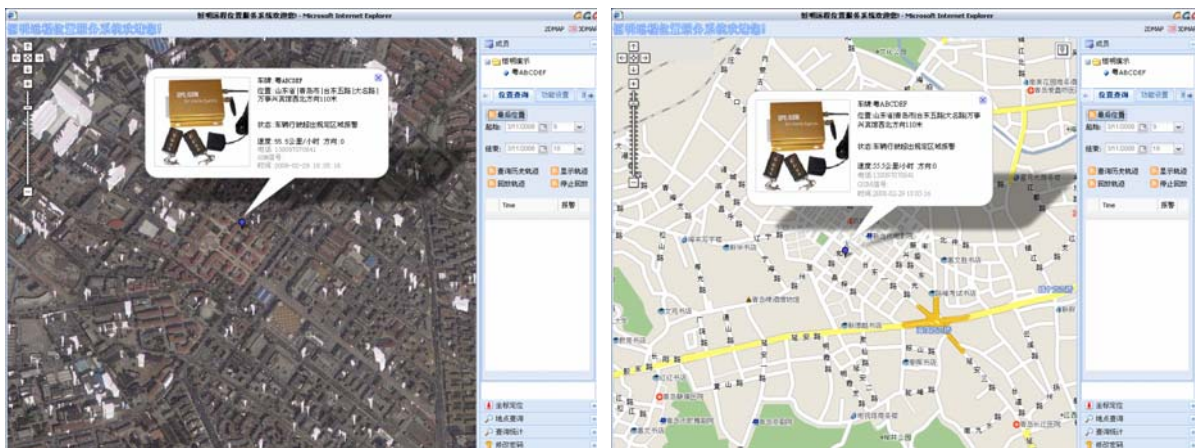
智明远程位置服务系统欢迎您! - Microsoft Internet Explorer

智明远程位置服务系统欢迎您!

2DMAP 3DMAP

车牌:粤ABCDEF
位置:山东省|青岛市|台东五路(大成路)万事兴宾馆西北方向110米

状态:车辆行驶超出规定区域报警

速度:55.5公里/小时 方向:0
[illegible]
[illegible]
时间:2008-02-29 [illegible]

成员
智明演示
粤ABCDEF

位置查询 功能设置

最后位置
起始: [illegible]
结束: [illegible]

查询历史轨迹 显示轨迹
回放轨迹 停止回放

Time 报警

金额定位
地点查询
查询统计
修改密码

智明远程位置服务系统欢迎您! - Microsoft Internet Explorer

智明远程位置服务系统欢迎您!

2DMAP 3DMAP

车牌:粤ABCDEF
位置:山东省|青岛市|台东五路(大成路)万事兴宾馆西北方向110米

状态:车辆行驶超出规定区域报警

速度:55.5公里/小时 方向:0
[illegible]
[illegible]
时间:2008-02-29 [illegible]

成员
智明演示
粤ABCDEF

位置查询 功能设置

最后位置
起始: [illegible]
结束: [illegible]

查询历史轨迹 显示轨迹
回放轨迹 停止回放

Time 报警

金额定位
地点查询
查询统计
修改密码